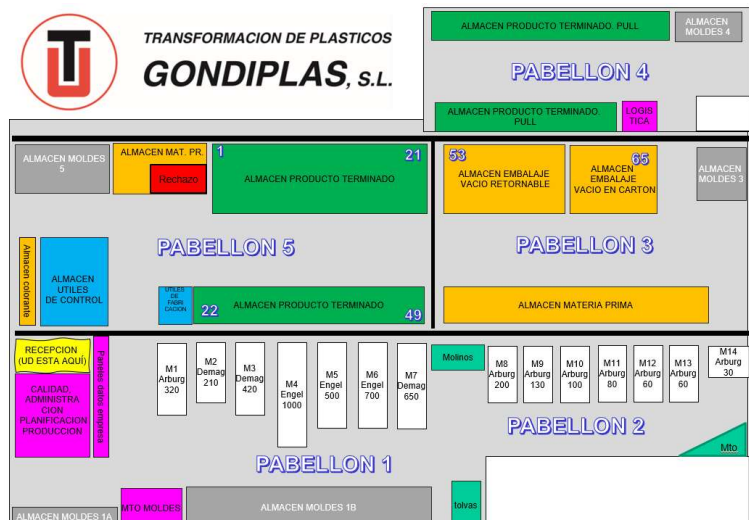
TRANSFORMACION DE PLASTICOS
GONDIPLAS, S.L.

ALMACEN PRODUCTO TERMINADO. PULL
ALMACEN MOLDES 4
PABELLON 4
ALMACEN PRODUCTO TERMINADO. PULL
LOGISTICA

ALMACEN MOLDES 5
ALMACEN MAT. PR.
Rechazo
1
21
ALMACEN PRODUCTO TERMINADO
53
ALMACEN EMBALAJE VACIO RETORNABLE
65
ALMACEN EMBALAJE VACIO EN CARTON
ALMACEN MOLDES 3

Almacen colorante
ALMACEN UTILES DE CONTROL
PABELLON 5
PABELLON 3
UTILES DE FABRICACION
22
ALMACEN PRODUCTO TERMINADO
49
ALMACEN MATERIA PRIMA

RECEPCION (UD ESTA AQUÍ)
CALIDAD, ADMINISTRACION PLANIFICACION PRODUCCION
Paneles datos empresa
M1 Arburg 320
M2 Demag 210
M3 Demag 420
M4 Engel 1000
M5 Engel 500
M6 Engel 700
M7 Demag 650
Molinos
M8 Arburg 200
M9 Arburg 130
M10 Arburg 100
M11 Arburg 80
M12 Arburg 60
M13 Arburg 60
M14 Arburg 30
PABELLON 2
Mto
PABELLON 1

ALMACEN MOLDES 1A
MTO MOLDES
ALMACEN MOLDES 1B
tolvas